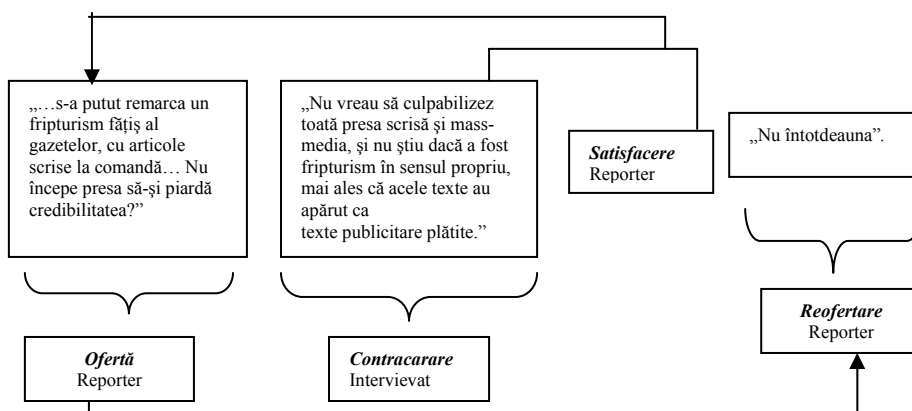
„…s-a putut remarca un fripturism făţiş al gazetelor, cu articole scrise la comandă… Nu începe presa să-şi piardă credibilitatea?”

„Nu vreau să culpabilizez toată presa scrisă şi mass-media, şi nu ştiu dacă a fost fripturism în sensul propriu, mai ales că acele texte au apărut ca texte publicitare plătite.”

*Satisfacere*
Reporter

„Nu întotdeauna”.

*Reofertare*
Reporter

*Ofertă*
Reporter

*Contracarare*
Intervievat